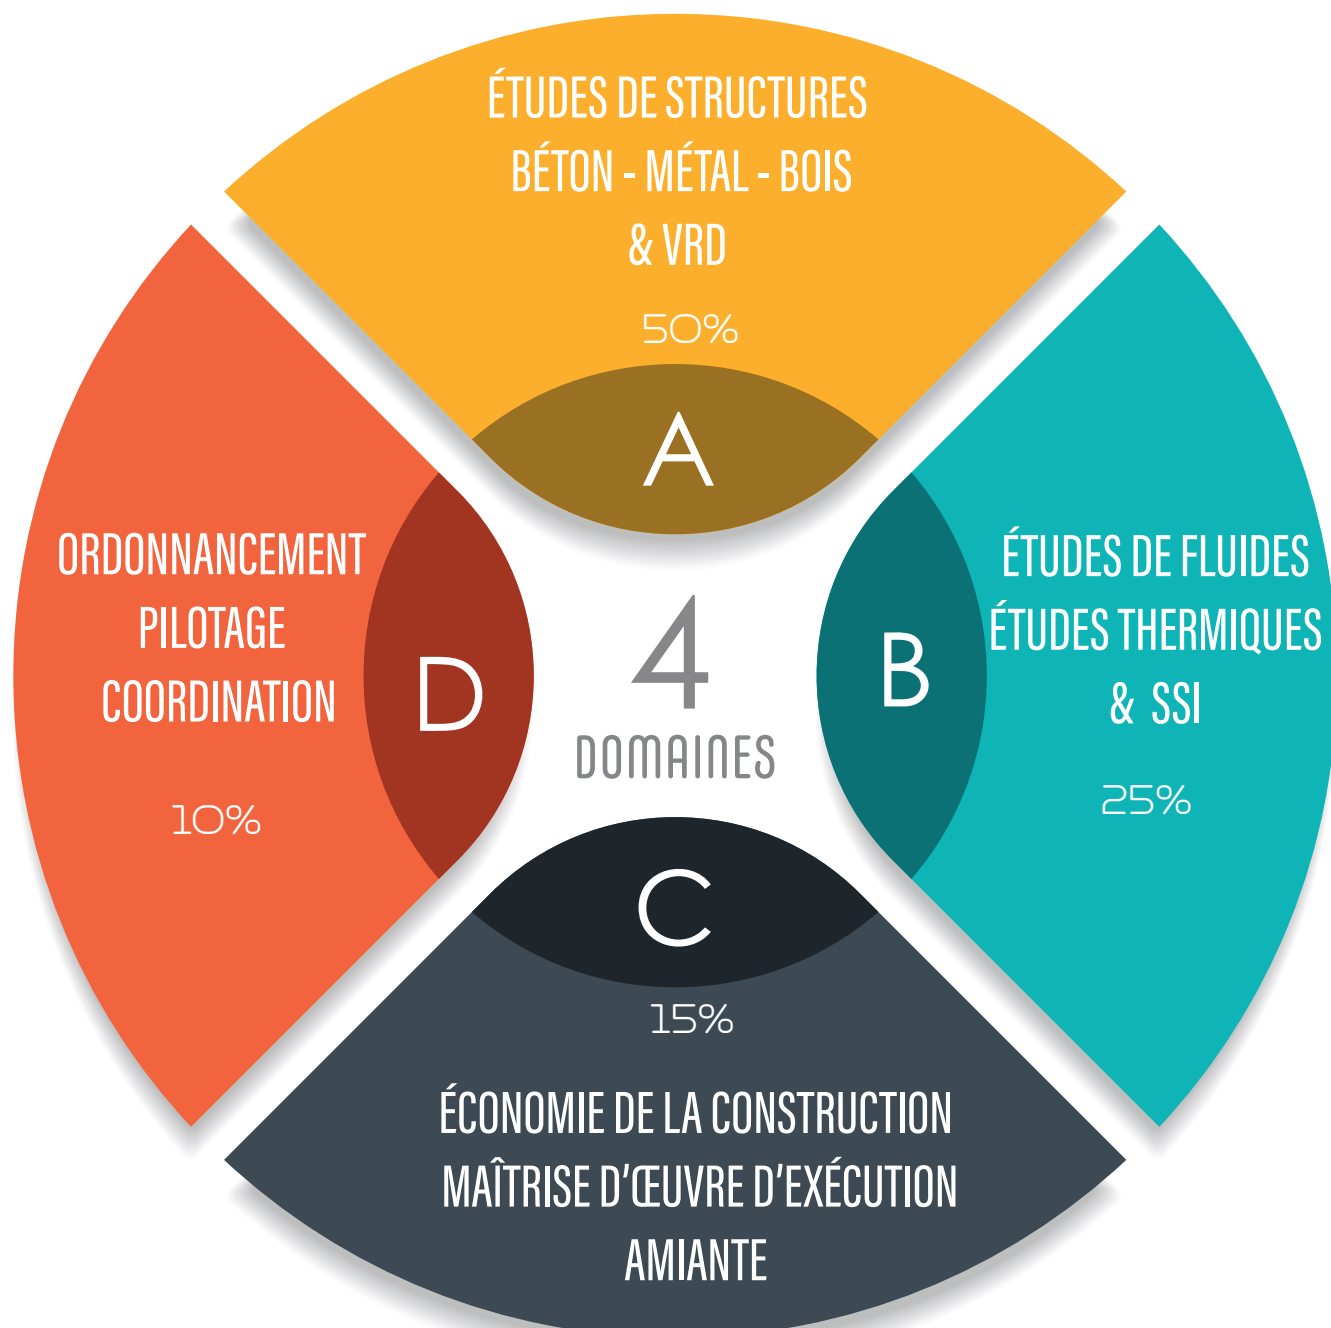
ÉTUDES DE STRUCTURES
BÉTON - MÉTAL - BOIS
& VRD

50%

A

ORDONNANCEMENT
PILOTAGE
COORDINATION

10%

D

4
DOMAINES

B

ÉTUDES DE FLUIDES
ÉTUDES THERMIQUES
& SSI

25%

C

15%

ÉCONOMIE DE LA CONSTRUCTION
MAÎTRISE D'ŒUVRE D'EXÉCUTION
AMIANTE